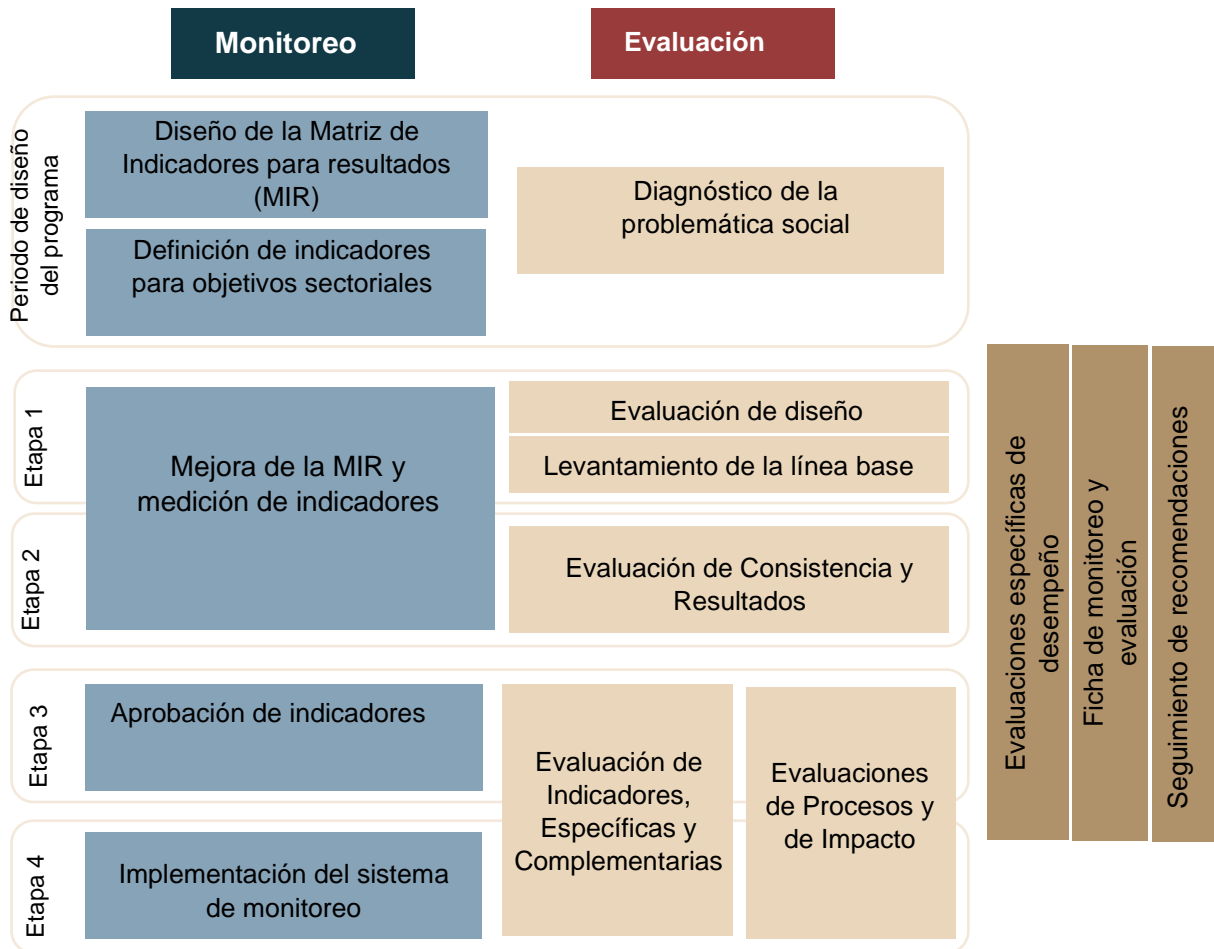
Monitoreo

Evaluación

Periodo de diseño del programa

Diseño de la Matriz de Indicadores para resultados (MIR)

Definición de indicadores para objetivos sectoriales

Diagnóstico de la problemática social

Etapa 1

Mejora de la MIR y medición de indicadores

Evaluación de diseño

Levantamiento de la línea base

Etapa 2

Evaluación de Consistencia y Resultados

Etapa 3

Aprobación de indicadores

Evaluación de Indicadores, Específicas y Complementarias

Evaluaciones de Procesos y de Impacto

Etapa 4

Implementación del sistema de monitoreo

Evaluaciones específicas de desempeño

Ficha de monitoreo y evaluación

Seguimiento de recomendaciones